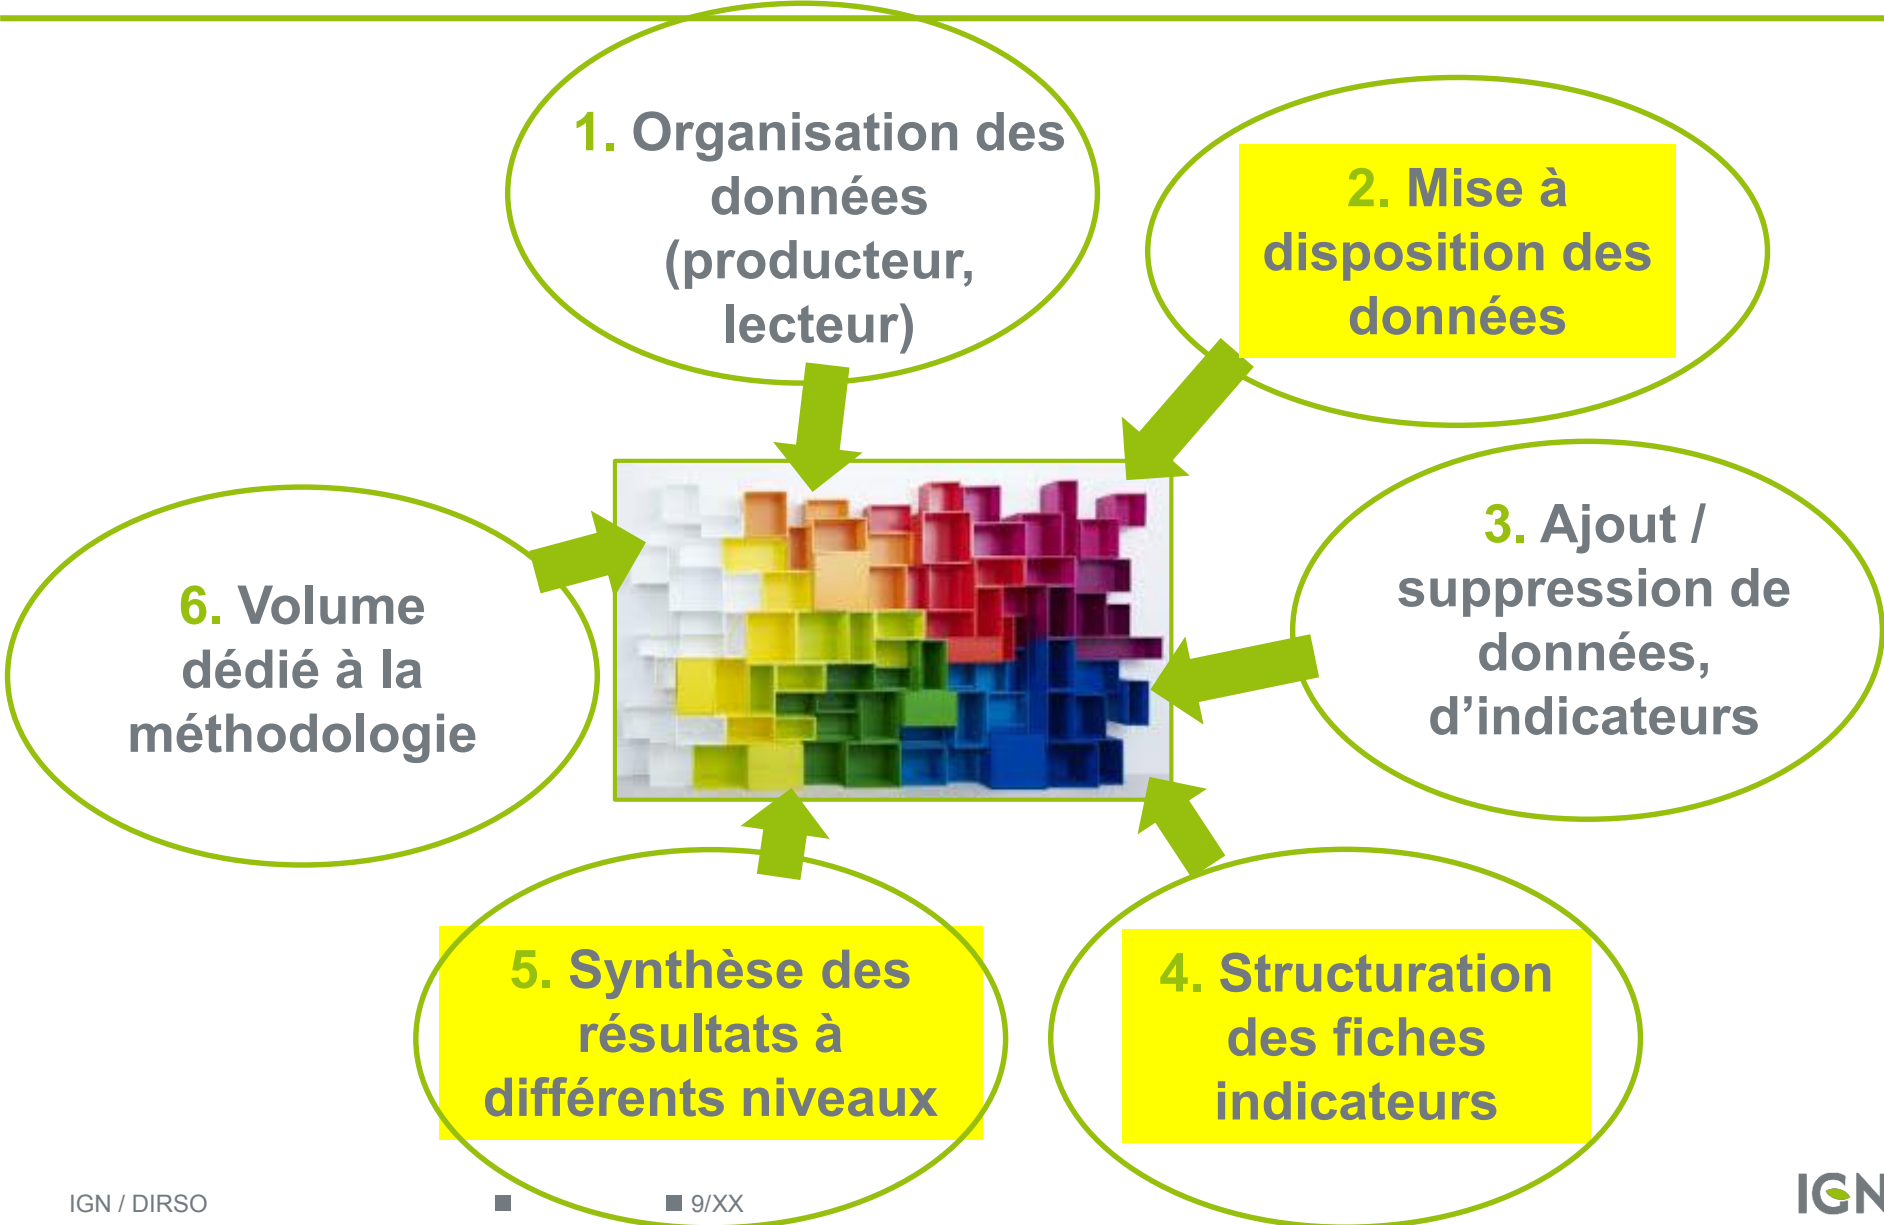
1. Organisation des données (producteur, lecteur)

2. Mise à disposition des données

3. Ajout / suppression de données, d’indicateurs

6. Volume dédié à la méthodologie

5. Synthèse des résultats à différents niveaux

4. Structuration des fiches indicateurs

IGN / DIRSO

9/XX

IGN